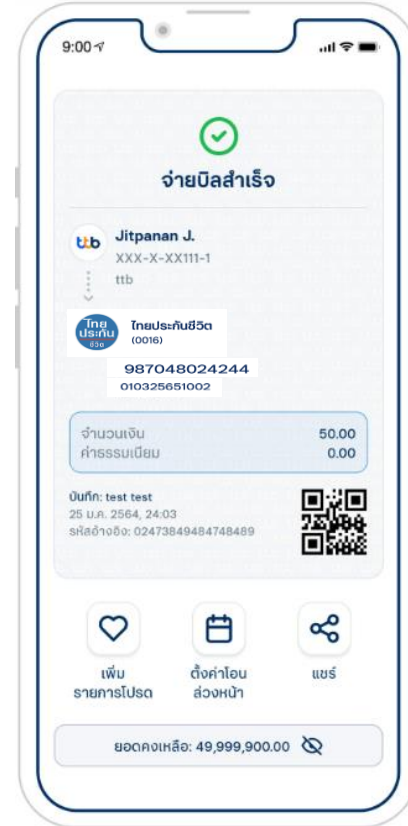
9:00

จ่ายบิลสำเร็จ

ttb Jitpanan J.
XXX-X-XX111-1
ttb

ไทย ประกัน ชีวิต
ไทยประกันชีวิต
(0016)
987048024244
010325651002

| จำนวนเงิน | 50.00 |
|---|---|
| ค่าธรรมเนียม | 0.00 |

บันทึก: test test
25 ม.ค. 2564, 24:03
รหัสอ้างอิง: 02473849484748489

เพิ่มรายการโปรด
ตั้งค่าโอนล่วงหน้า
แชร์

ยอดคงเหลือ: 49,999,900.00